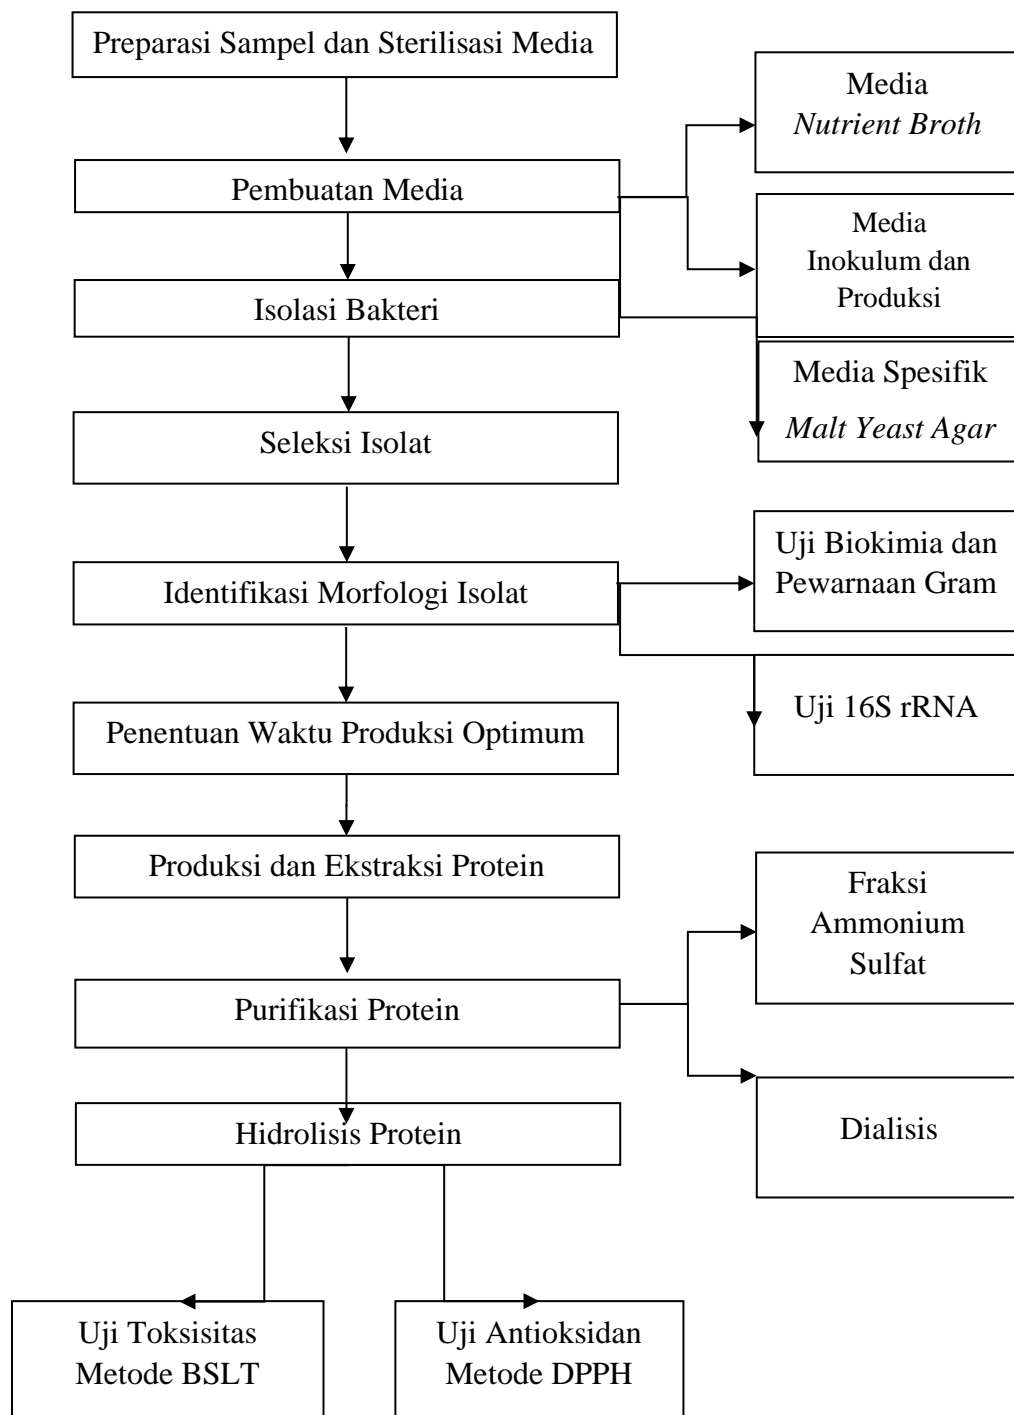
Preparasi Sampel dan Sterilisasi Media

Media
*Nutrient Broth*

Pembuatan Media

Media
Inokulum dan
Produksi

Isolasi Bakteri

Media Spesifik
*Malt Yeast Agar*

Seleksi Isolat

Uji Biokimia dan
Pewarnaan Gram

Identifikasi Morfologi Isolat

Uji 16S rRNA

Penentuan Waktu Produksi Optimum

Produksi dan Ekstraksi Protein

Fraksi
Ammonium
Sulfat

Purifikasi Protein

Dialisis

Hidrolisis Protein

Uji Toksisitas
Metode BSLT

Uji Antioksidan
Metode DPPH